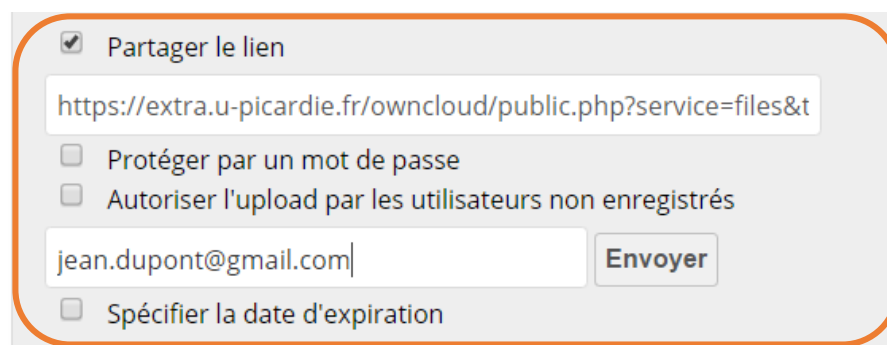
Partager le lien

https://extra.u-picardie.fr/owncloud/public.php?service=files&t

Protéger par un mot de passe

Autoriser l'upload par les utilisateurs non enregistrés

jean.dupont@gmail.com

Envoyer

Spécifier la date d'expiration